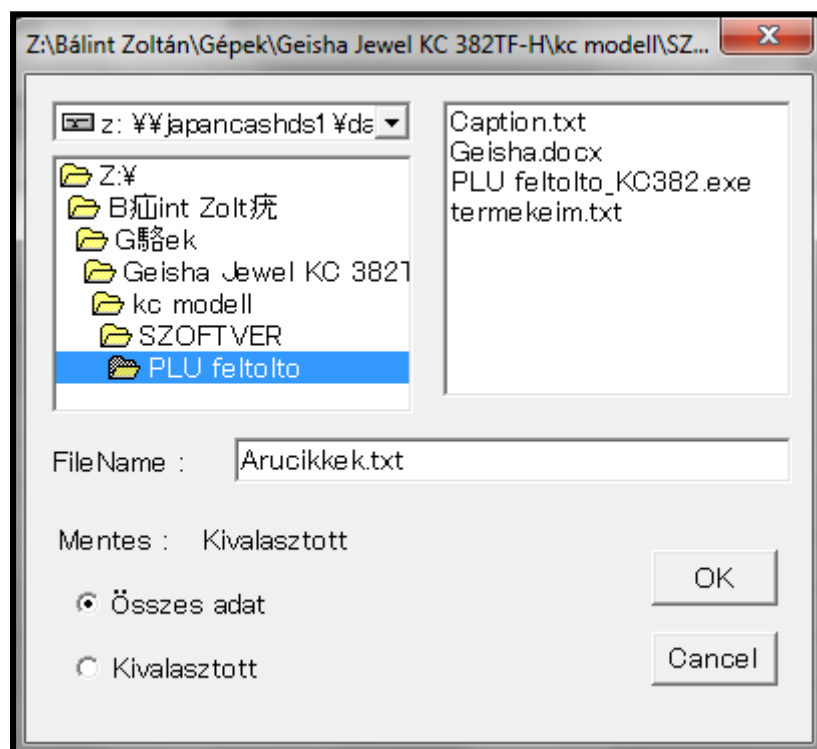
Z:\Bálint Zoltán\Gépek\Geisha Jewel KC 382TF-H\kc modell\SZ...

z: ¥¥japancashds1¥da

Z:¥
B痂int Zolt疣
G駱ek
Geisha Jewel KC 382T
kc modell
SZOFTVER
PLU feltolto

Caption.txt
Geisha.docx
PLU feltolto_KC382.exe
termekeim.txt

FileName : Arucikkek.txt

Mentes : Kivalasztott

Összes adat

Kivalasztott

OK

Cancel